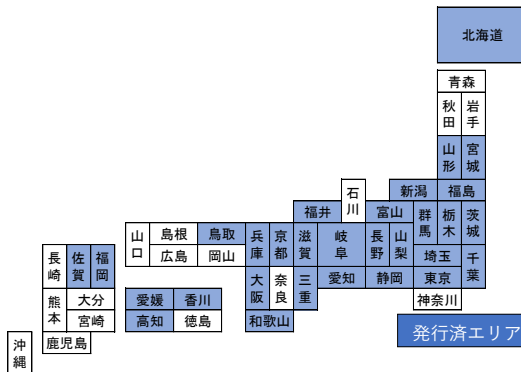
北海道

青森

秋田

岩手

山形

宮城

石川

新潟

福島

福井

富山

群馬

栃木

茨城

山口

島根

鳥取

兵庫

京都

滋賀

岐阜

長野

山梨

埼玉

千葉

広島

岡山

大阪

奈良

三重

愛知

静岡

東京

長崎

佐賀

福岡

神奈川

熊本

大分

愛媛

香川

宮崎

高知

徳島

和歌山

発行済エリア

沖縄

鹿児島